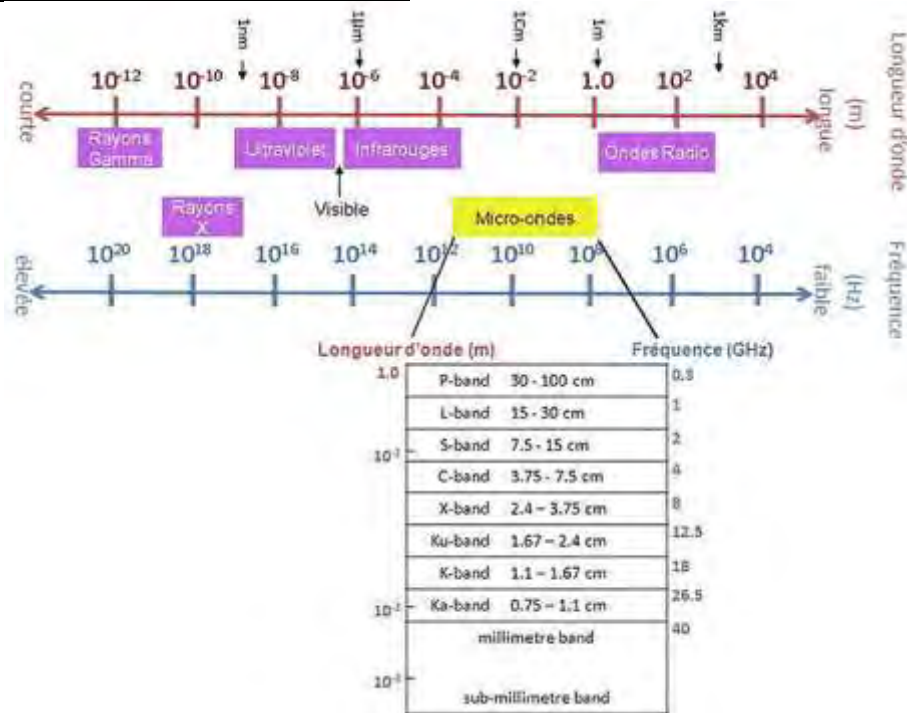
1nm 1µm 1cm 1m 1km

Longueur d'onde (m)

courte

$10^{-12}$ $10^{-10}$ $10^{-8}$ $10^{-6}$ $10^{-4}$ $10^{-2}$ 1.0 $10^{2}$ $10^{4}$

longue

Rayons Gamma

Ultraviolet

Infrarouges

Ondes Radio

Visible

Rayons X

Micro-ondes

Fréquence (Hz)

élevée

$10^{20}$ $10^{18}$ $10^{16}$ $10^{14}$ $10^{12}$ $10^{10}$ $10^{8}$ $10^{6}$ $10^{4}$

faible

Longueur d'onde (m)

Fréquence (GHz)

| | | |
|---|---|---|
| 1.0 | P-band 30 - 100 cm | 0.3 |
| | L-band 15 - 30 cm | 1 |
| $10^{-1}$ | S-band 7.5 - 15 cm | 2 |
| | C-band 3.75 - 7.5 cm | 4 |
| | X-band 2.4 – 3.75 cm | 8 |
| | Ku-band 1.67 – 2.4 cm | 12.5 |
| | K-band 1.1 – 1.67 cm | 18 |
| $10^{-2}$ | Ka-band 0.75 – 1.1 cm | 26.5 |
| | millimetre band | 40 |
| $10^{-3}$ | sub-millimetre band | |